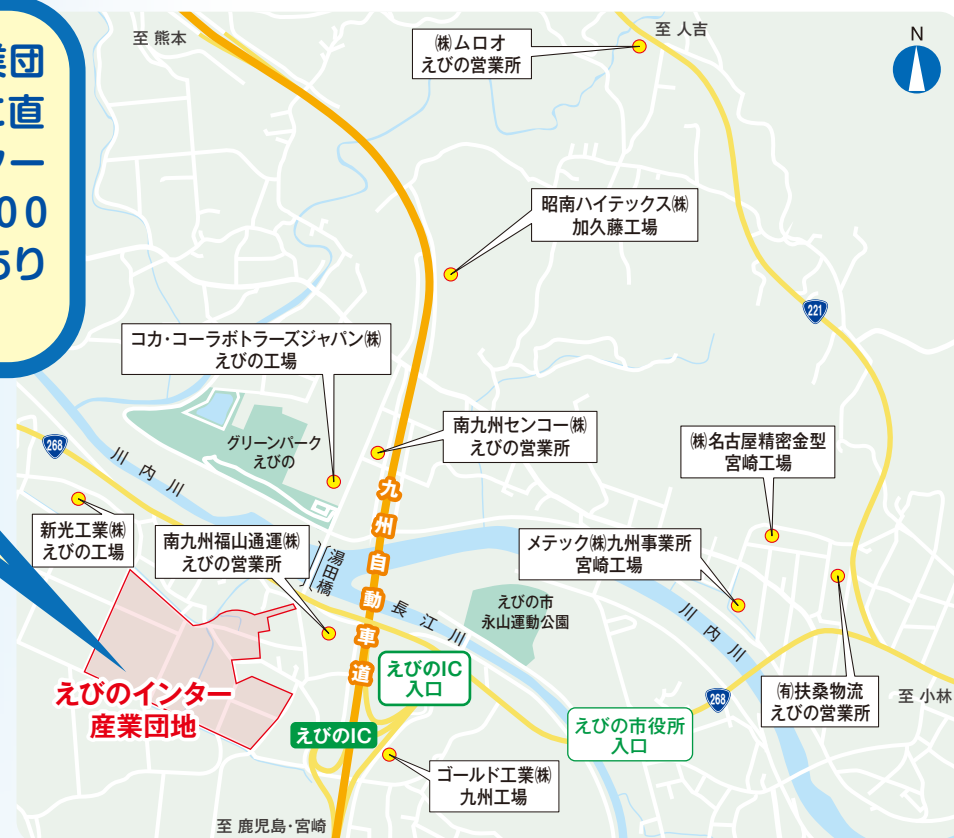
業団
直
ー
00
あり

至 熊本

㈱ムロオ
えびの営業所

至 人吉

N

昭南ハイテックス㈱
加久藤工場

221

コカ・コーラボトラーズジャパン㈱
えびの工場

グリーンパーク
えびの

南九州センコー㈱
えびの営業所

㈱名古屋精密金型
宮崎工場

268

川内川

九州自動車道

新光工業㈱
えびの工場

南九州福山通運㈱
えびの営業所

湯田橋

メテック㈱九州事業所
宮崎工場

長江川

えびの市
永山運動公園

川内川

えびのIC
入口

268

至 小林

㈲扶桑物流
えびの営業所

えびのインター
産業団地

えびの市役所
入口

えびのIC

ゴールド工業㈱
九州工場

至 鹿児島・宮崎